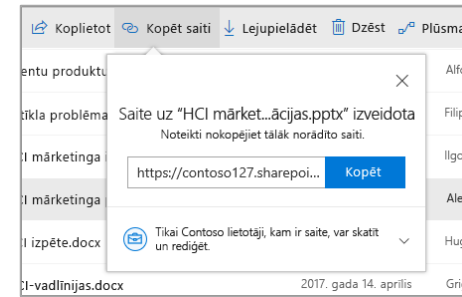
Koplietot Kopēt saiti Lejupielādēt Dzēst Plūsma

entu produktu Alf

tīkla problēma Filip

CI mārketinga Ilgo

CI mārketinga Ale

CI izpēte.docx Hug

CI-vadlīnijas.docx 2017. gada 14. aprīlis Gri

Saite uz "HCI mārket...ācijas.pptx" izveidota

Noteikti nokopējiet tālāk norādīto saiti.

https://contoso127.sharepoi... Kopēt

Tikai Contoso lietotāji, kam ir saite, var skatīt un rediģēt.